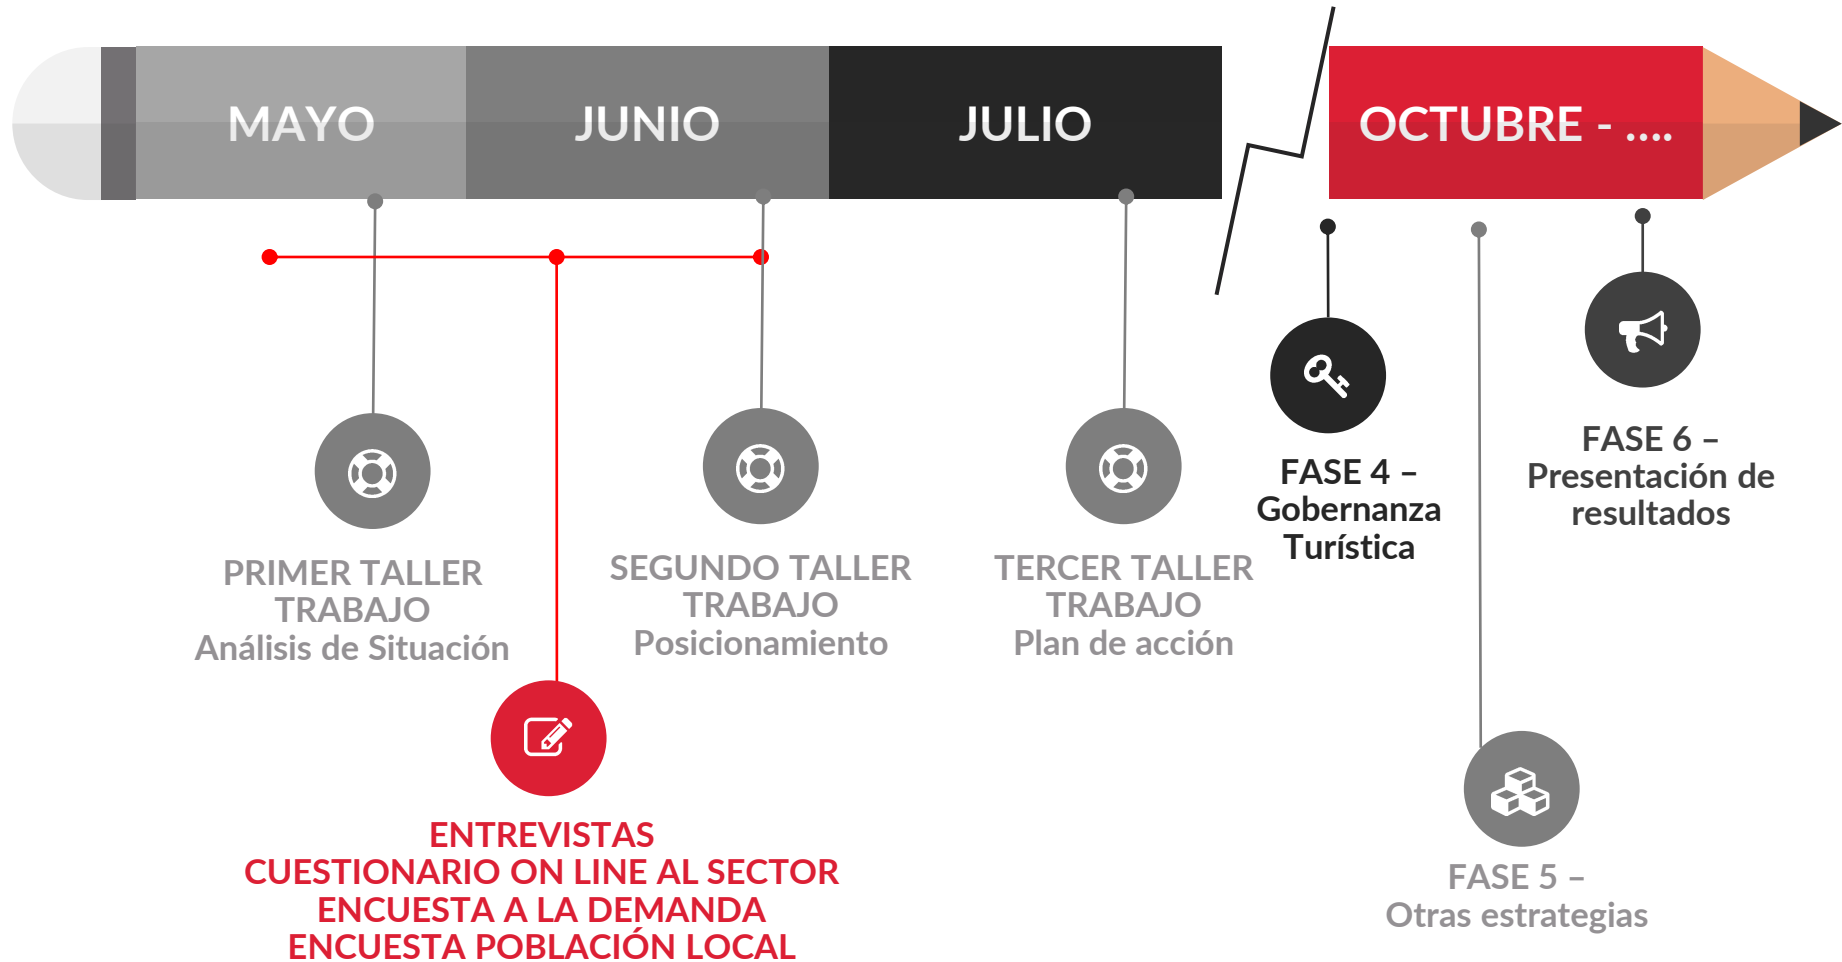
MAYO

JUNIO

JULIO

OCTUBRE - ....

PRIMER TALLER TRABAJO
Análisis de Situación

SEGUNDO TALLER TRABAJO
Posicionamiento

TERCER TALLER TRABAJO
Plan de acción

FASE 4 – Gobernanza Turística

FASE 6 – Presentación de resultados

ENTREVISTAS
CUESTIONARIO ON LINE AL SECTOR
ENCUESTA A LA DEMANDA
ENCUESTA POBLACIÓN LOCAL

FASE 5 –
Otras estrategias